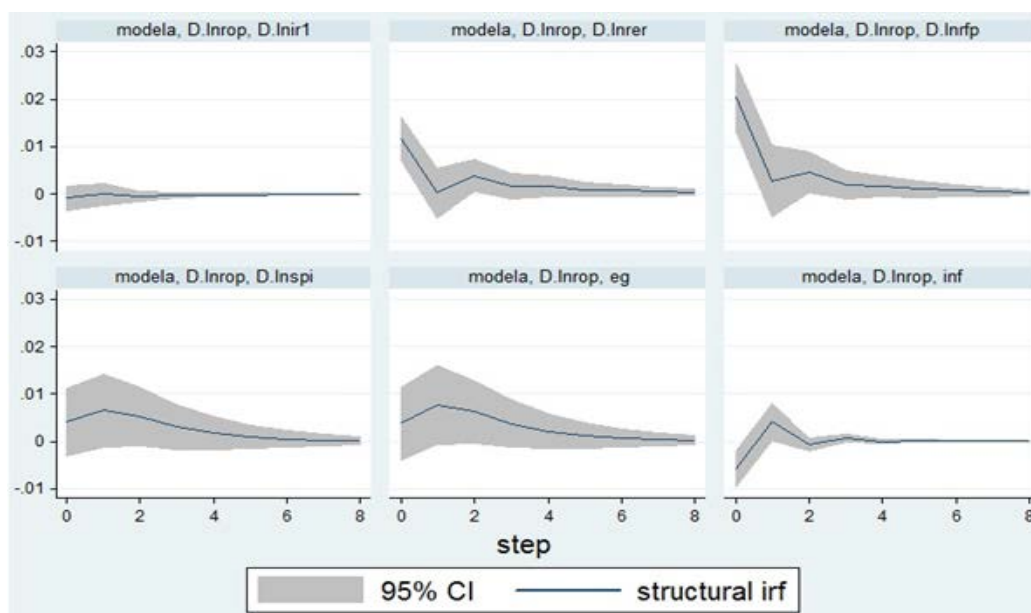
modela, D.lnrop, D.lnir1
modela, D.lnrop, D.lnrer
modela, D.lnrop, D.lnrfp

.03
.02
.01
0
-.01

modela, D.lnrop, D.lnspi
modela, D.lnrop, eg
modela, D.lnrop, inf

.03
.02
.01
0
-.01

0 2 4 6 8
0 2 4 6 8
0 2 4 6 8

step

95% CI
structural irf